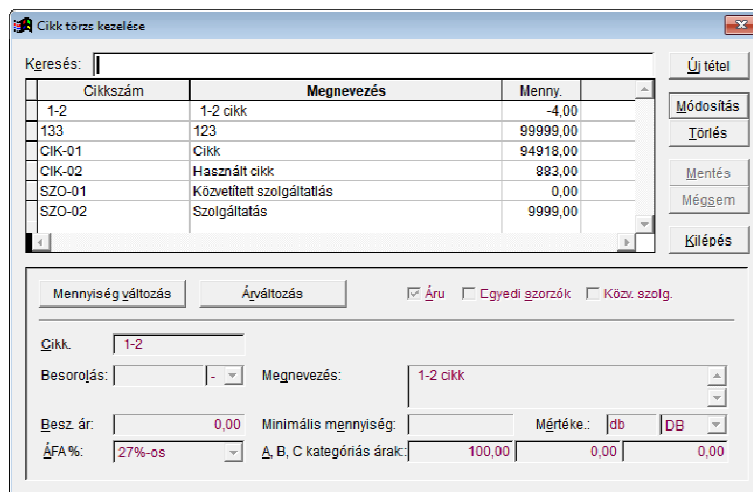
Cikk törzs kezelése

Keresés:

| Cikkszám | Megnevezés | Menny. |
|---|---|---|
| 1-2 | 1-2 cikk | -4,00 |
| 133 | 123 | 99999,00 |
| CIK-01 | Cikk | 94918,00 |
| CIK-02 | Használt cikk | 883,00 |
| SZO-01 | Közvetített szolgáltatás | 0,00 |
| SZO-02 | Szolgáltatás | 9999,00 |

Új tétel
Módosítás
Törlés
Mentés
Mégsem
Kilépés

Mennyiség változás
Árváltozás
Áru
Egyedi szorzók
Közv. szolg.

Cikk. 1-2
Besorolás: -
Megnevezés: 1-2 cikk
Besz. ár: 0,00
Minimális mennyiség:
Mértéke.: db DB
ÁFA%: 27%-os
A, B, C kategóriás árak: 100,00 0,00 0,00